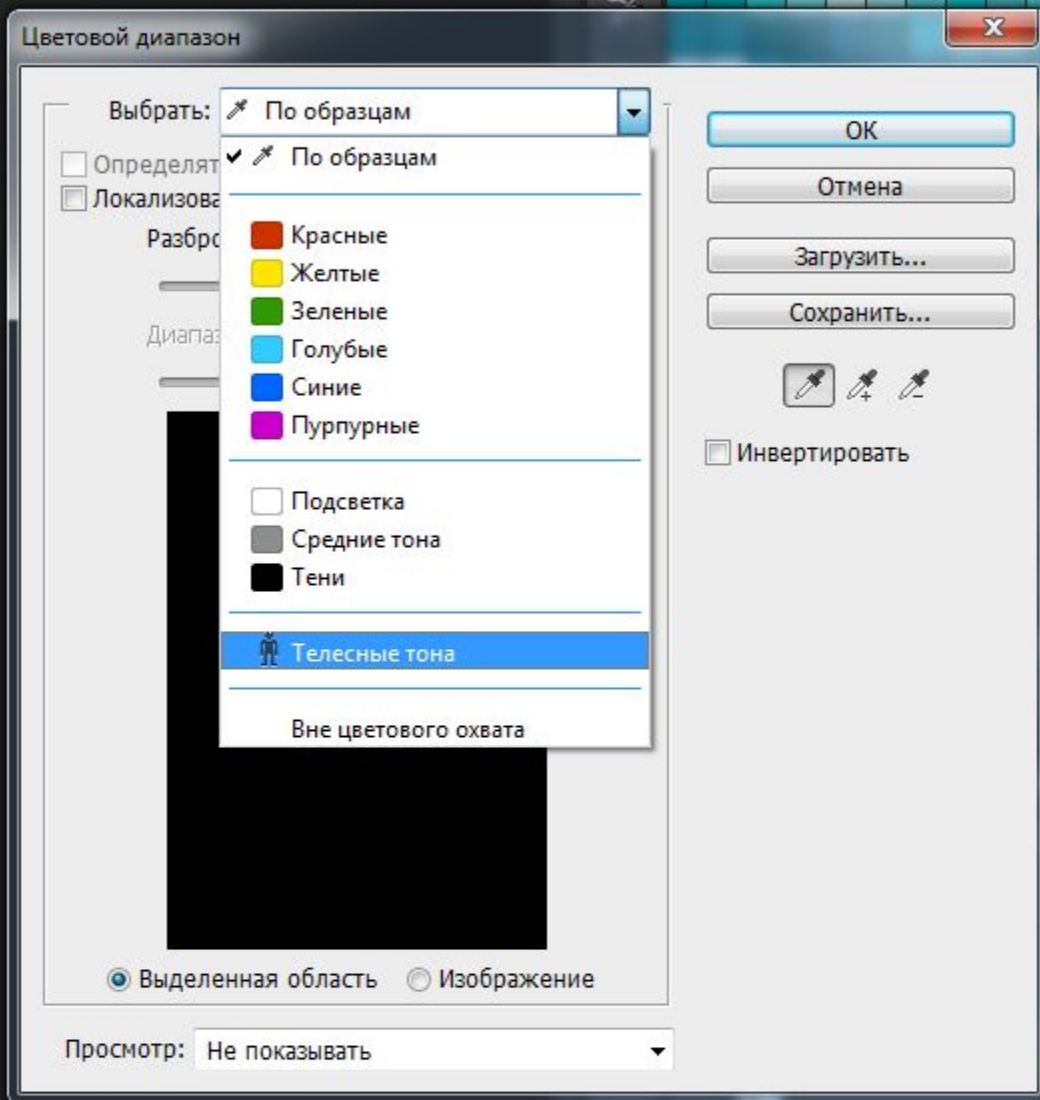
Цветовой диапазон

x

Выбрать: По образцам

Определят

Локализова

Разбро

Диапаз

По образцам

Красные

Желтые

Зеленые

Голубые

Синие

Пурпурные

Подсветка

Средние тона

Тени

Телесные тона

Вне цветового охвата

OK

Отмена

Загрузить...

Сохранить...

Инвертировать

Выделенная область

Изображение

Просмотр: Не показывать